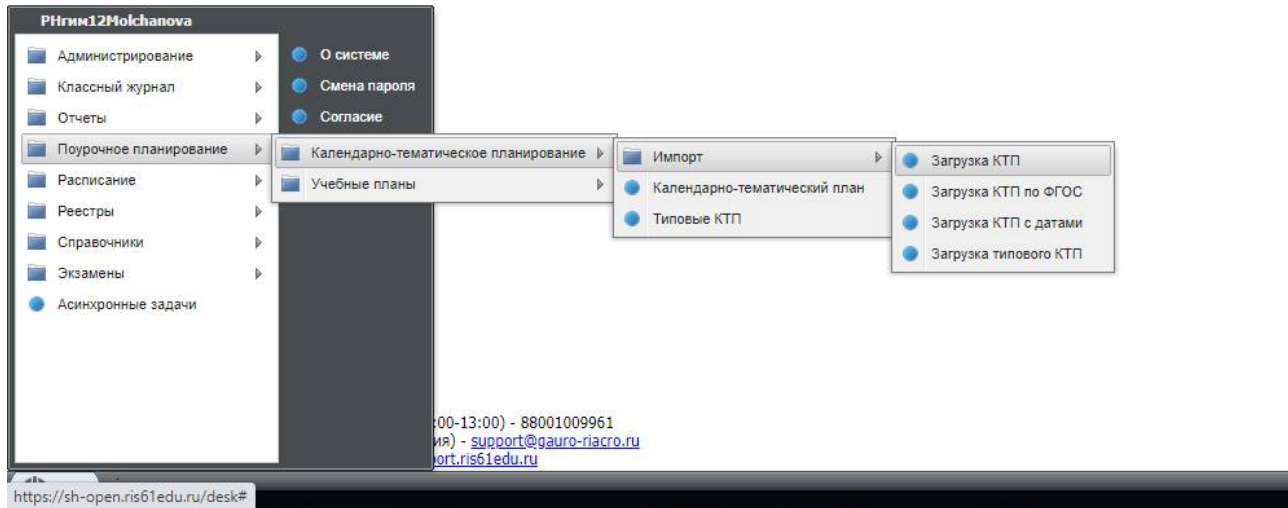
PHгим12Molchanova

Администрирование
Классный журнал
Отчеты
Поурочное планирование
Расписание
Реестры
Справочники
Экзамены
Асинхронные задачи

О системе
Смена пароля
Согласие

Календарно-тематическое планирование
Учебные планы

Импорт
Календарно-тематический план
Типовые КТП

Загрузка КТП
Загрузка КТП по ФГОС
Загрузка КТП с датами
Загрузка типового КТП

:00-13:00) - 88001009961
ия) - support@gauro-riacro.ru
port.ris61edu.ru

https://sh-open.ris61edu.ru/desk#